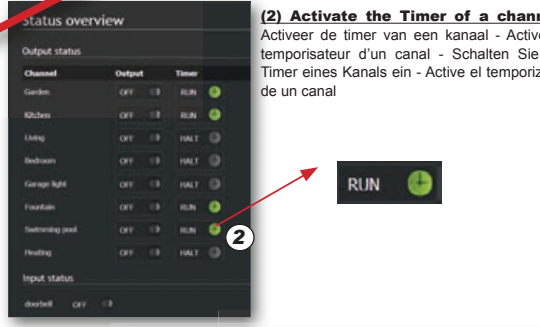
Status overview

Output status

| Channel | Output | Timer |
|---|---|---|
| Garden | OFF | RUN |
| Kitchen | OFF | RUN |
| Living | OFF | HALT |
| Bedroom | OFF | HALT |
| Garage light | OFF | HALT |
| Fountain | OFF | RUN |
| Swimming pool | OFF | RUN |
| Heating | OFF | HALT |

Input status

doorbell OFF

2

(2) Activate the Timer of a chann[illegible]

Activeer de timer van een kanaal - Activ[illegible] temporisateur d'un canal - Schalten Sie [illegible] Timer eines Kanals ein - Active el temporiz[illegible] de un canal

RUN